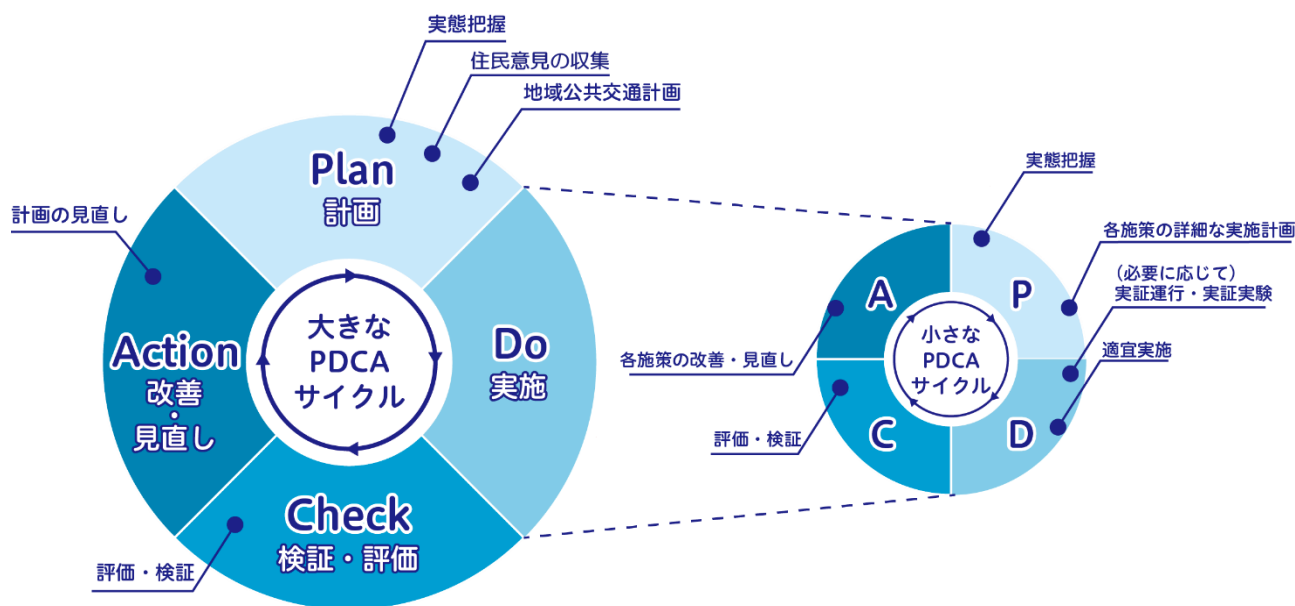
実態把握

住民意見の収集

地域公共交通計画

Plan
計画

計画の見直し

Action
改善
・
見直し

大きな
PDCA
サイクル

Do
実施

Check
検証・評価

評価・検証

実態把握

各施策の詳細な実施計画

（必要に応じて）
実証運行・実証実験

適宜実施

各施策の改善・見直し

評価・検証

A

P

小さな
PDCA
サイクル

C

D